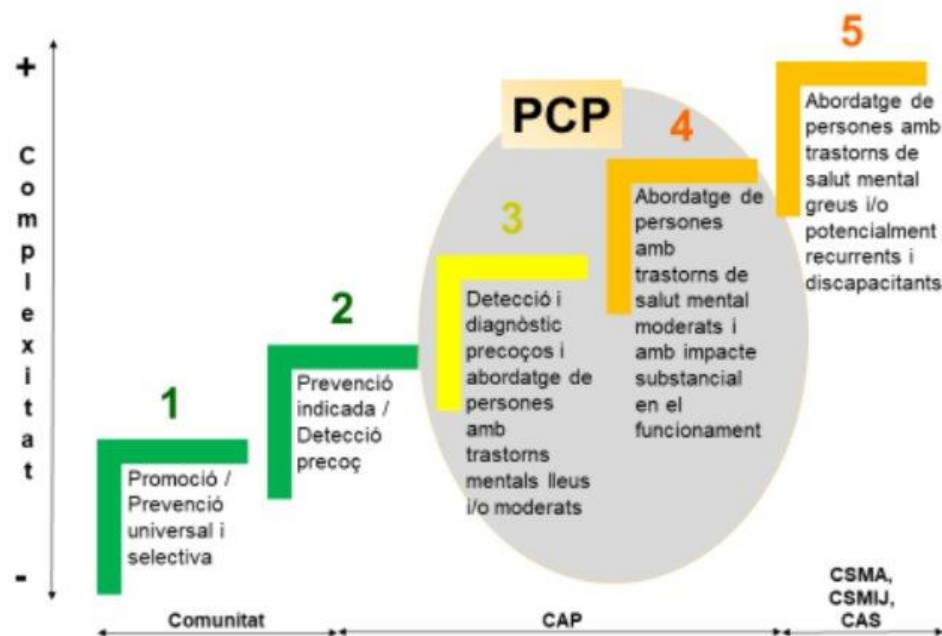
+

C
o
m
p
l
e
x
i
t
a
t

-

PCP

1
Promoció / Prevenció universal i selectiva

2
Prevenció indicada / Detecció precoç

3
Detecció i diagnòstic precoços i abordatge de persones amb trastorns mentals lleus i/o moderats

4
Abordatge de persones amb trastorns de salut mental moderats i amb impacte substancial en el funcionament

5
Abordatge de persones amb trastorns de salut mental greus i/o potencialment recurrents i discapacitants

Comunitat

CAP

CSMA,
CSMIJ,
CAS